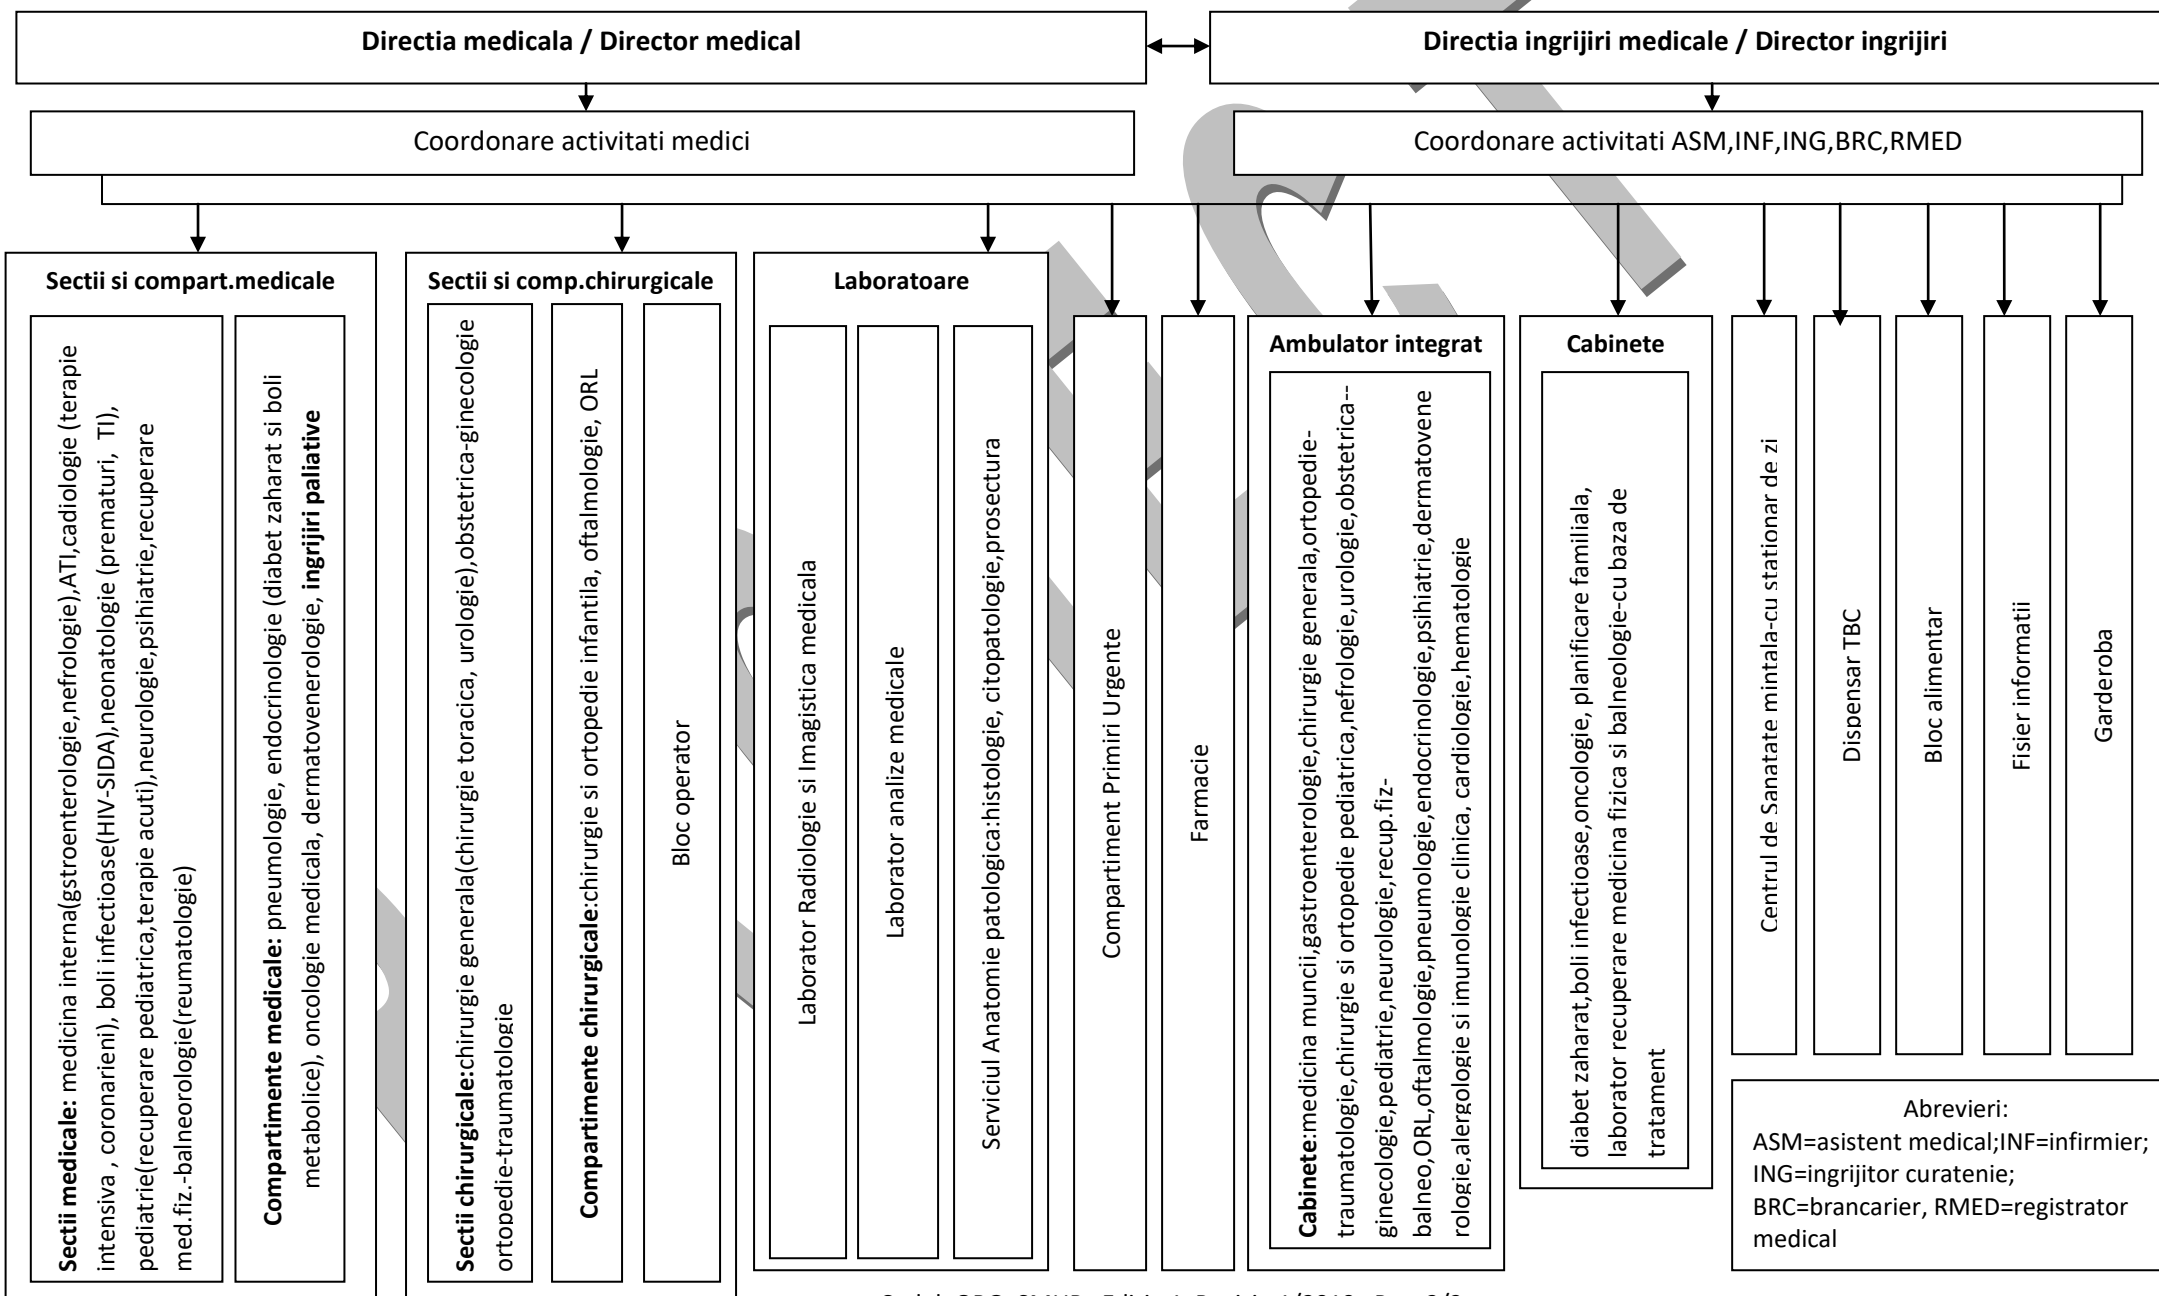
Directia medicala / Director medical

Directia ingrijiri medicale / Director ingrijiri

Coordonare activitati medici

Coordonare activitati ASM,INF,ING,BRC,RMED

Sectii si compart.medicale

**Sectii medicale:** medicina interna(gstroenterologie,nefrologie),ATI,cadiologie (terapie intensiva , coronarieni), boli infectioase(HIV-SIDA),neonatologie (prematuri, TI), pediatrie(recuperare pediatrica,terapie acuti),neurologie,psihiatrie,recuperare med.fiz.-balneorologie(reumatologie)

**Compartimente medicale:** pneumologie, endocrinologie (diabet zaharat si boli metabolice), oncologie medicala, dermatovenerologie, **ingrijiri paliative**

Sectii si comp.chirurgicale

**Sectii chirurgicale:**chirurgie generala(chirurgie toracica, urologie),obstetrica-ginecologie ortopedie-traumatologie

**Compartimente chirurgicale**:chirurgie si ortopedie infantila, oftalmologie, ORL

Bloc operator

Laboratoare

Laborator Radiologie si Imagistica medicala

Laborator analize medicale

Serviciul Anatomie patologica:histologie, citopatologie,prosectura

Compartiment Primiri Urgente

Farmacie

Ambulator integrat

**Cabinete**:medicina muncii,gastroenterologie,chirurgie generala,ortopedie-traumatologie,chirurgie si ortopedie pediatrica,nefrologie,urologie,obstetrica--ginecologie,pediatrie,neurologie,recup.fiz-balneo,ORL,oftalmologie,pneumologie,endocrinologie,psihiatrie,dermatovenerologie,alergologie si imunologie clinica, cardiologie,hematologie

Cabinete

diabet zaharat,boli infectioase,oncologie, planificare familiala, laborator recuperare medicina fizica si balneologie-cu baza de tratament

Centrul de Sanatate mintala-cu stationar de zi

Dispensar TBC

Bloc alimentar

Fisier informatii

Garderoba

Abrevieri:
ASM=asistent medical;INF=infirmier;
ING=ingrijitor curatenie;
BRC=brancarier, RMED=registrator medical

Codul: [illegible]